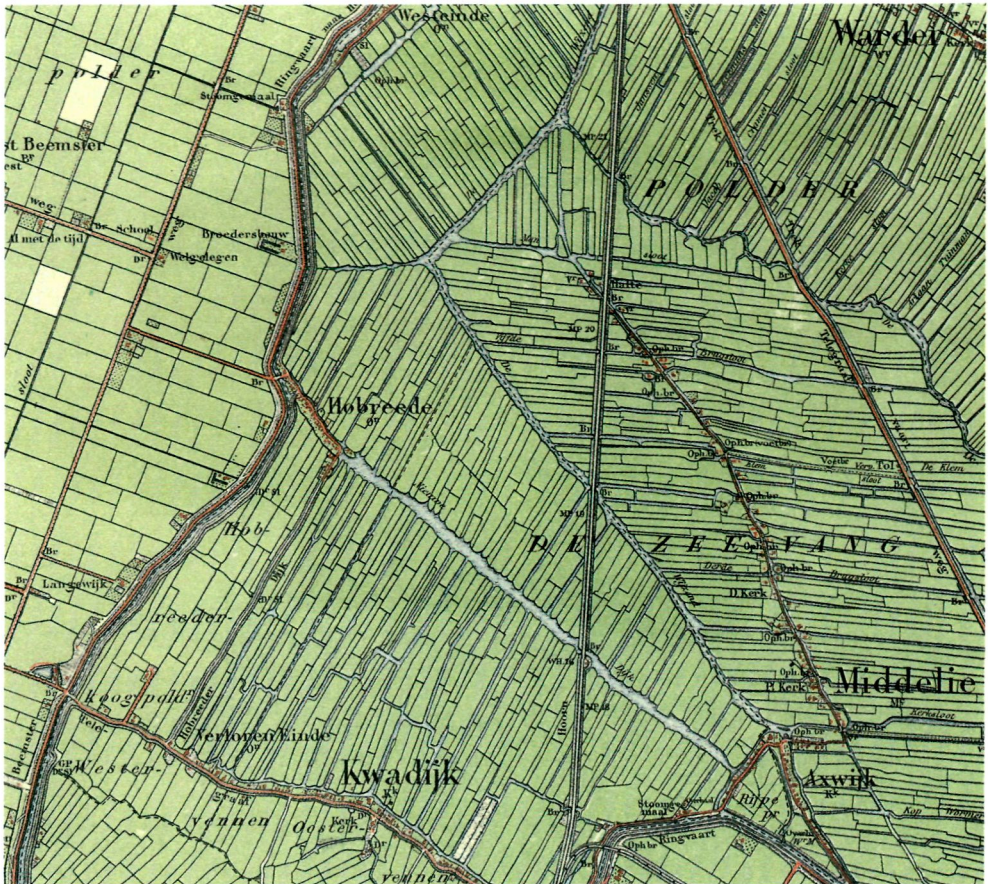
Westende
Warder
polder
Br
Stoomgemaal
Ringvaart
st Beemster
Weg
Dr. School
Broedersbouw
al met de tijd
Welgelegen
POLDER
Br
Oph br
Hobreede
Br
Hob-
reeder-
DE ZEEVANG
Dr. Kerk
Langewijk
Middelie
koog polder
P! Kerk
Hobreede
Verloren Einde
Kwadijk
Axwijk
Wester-
vennen
Ooster-
vennen
Ripe
Stoomgemaal
Ringvaart
Kk
Kop